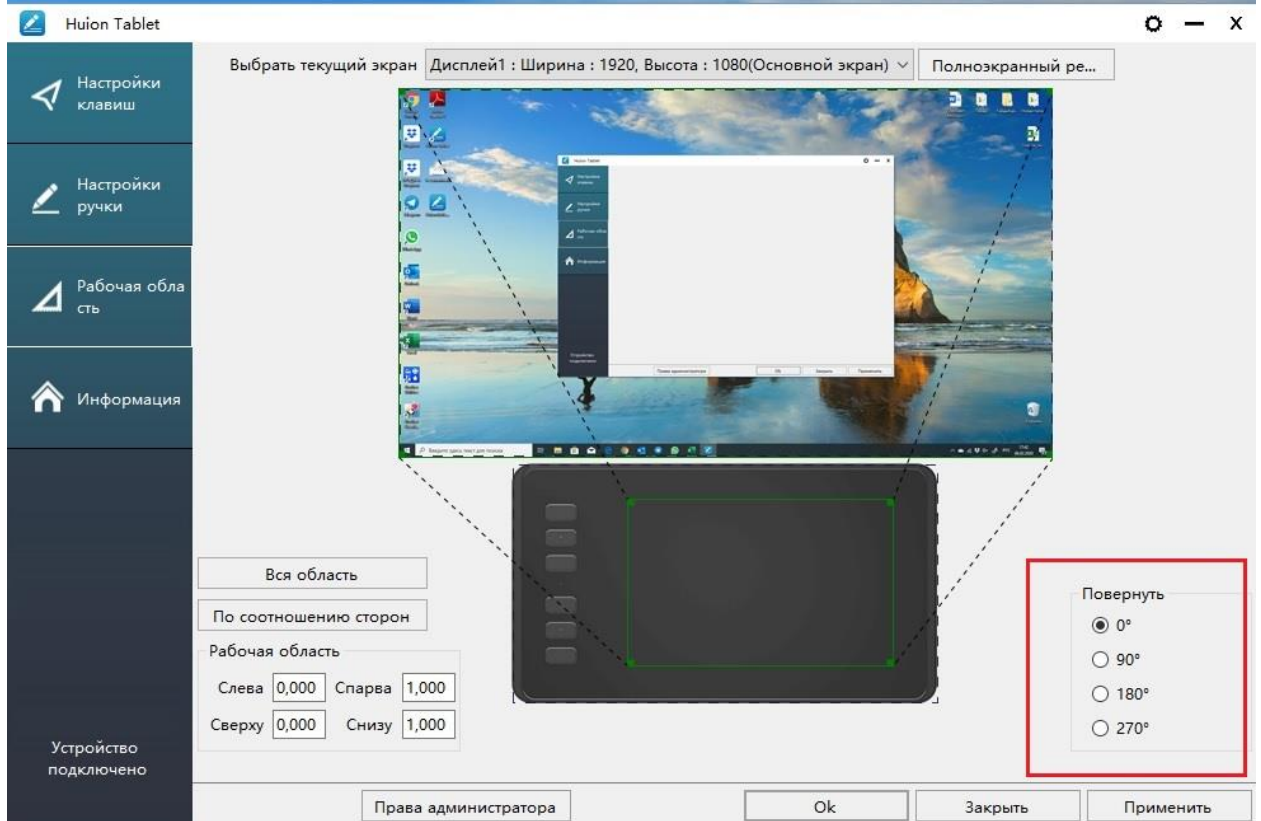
Huion Tablet

Настройки клавиш

Настройки ручки

Рабочая область

Информация

Устройство подключено

Выбрать текущий экран Дисплей1 : Ширина : 1920, Высота : 1080(Основной экран)

Полноэкранный ре...

Вся область

По соотношению сторон

Рабочая область

Слева 0,000 Спарва 1,000

Сверху 0,000 Снизу 1,000

Повернуть

0°

90°

180°

270°

Права администратора

Ok

Закрыть

Применить